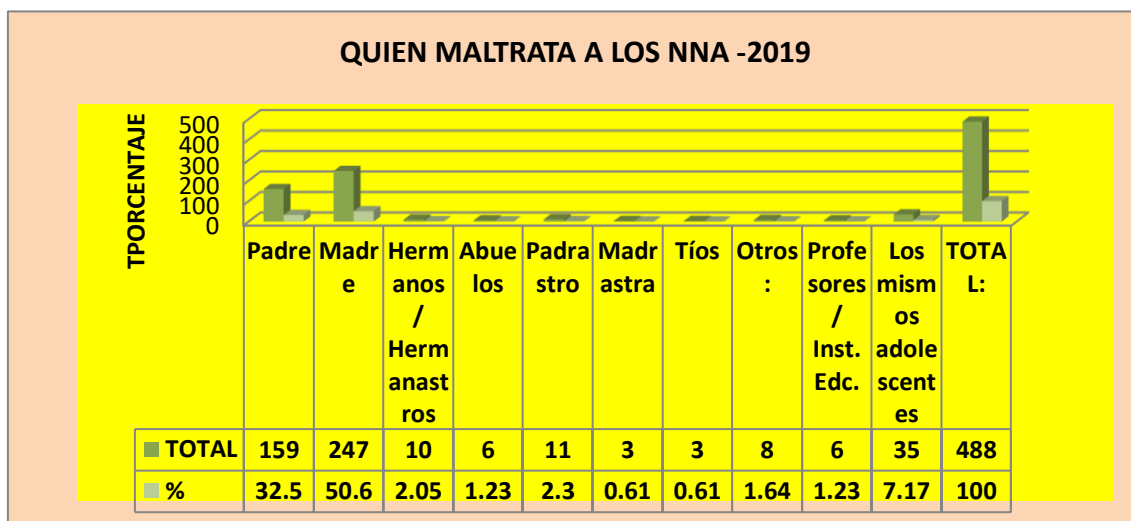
QUIEN MALTRATA A LOS NNA -2019

TPORCENTAJE

500
400
300
200
100
0

| | Padre | Madre | Hermanos / Hermanastros | Abuelos | Padrastro | Madrastra | Tíos | Otros: | Profesores / Inst. Edc. | Los mismos adolescentes | TOTAL: |
|---|---|---|---|---|---|---|---|---|---|---|---|
| TOTAL | 159 | 247 | 10 | 6 | 11 | 3 | 3 | 8 | 6 | 35 | 488 |
| % | 32.5 | 50.6 | 2.05 | 1.23 | 2.3 | 0.61 | 0.61 | 1.64 | 1.23 | 7.17 | 100 |